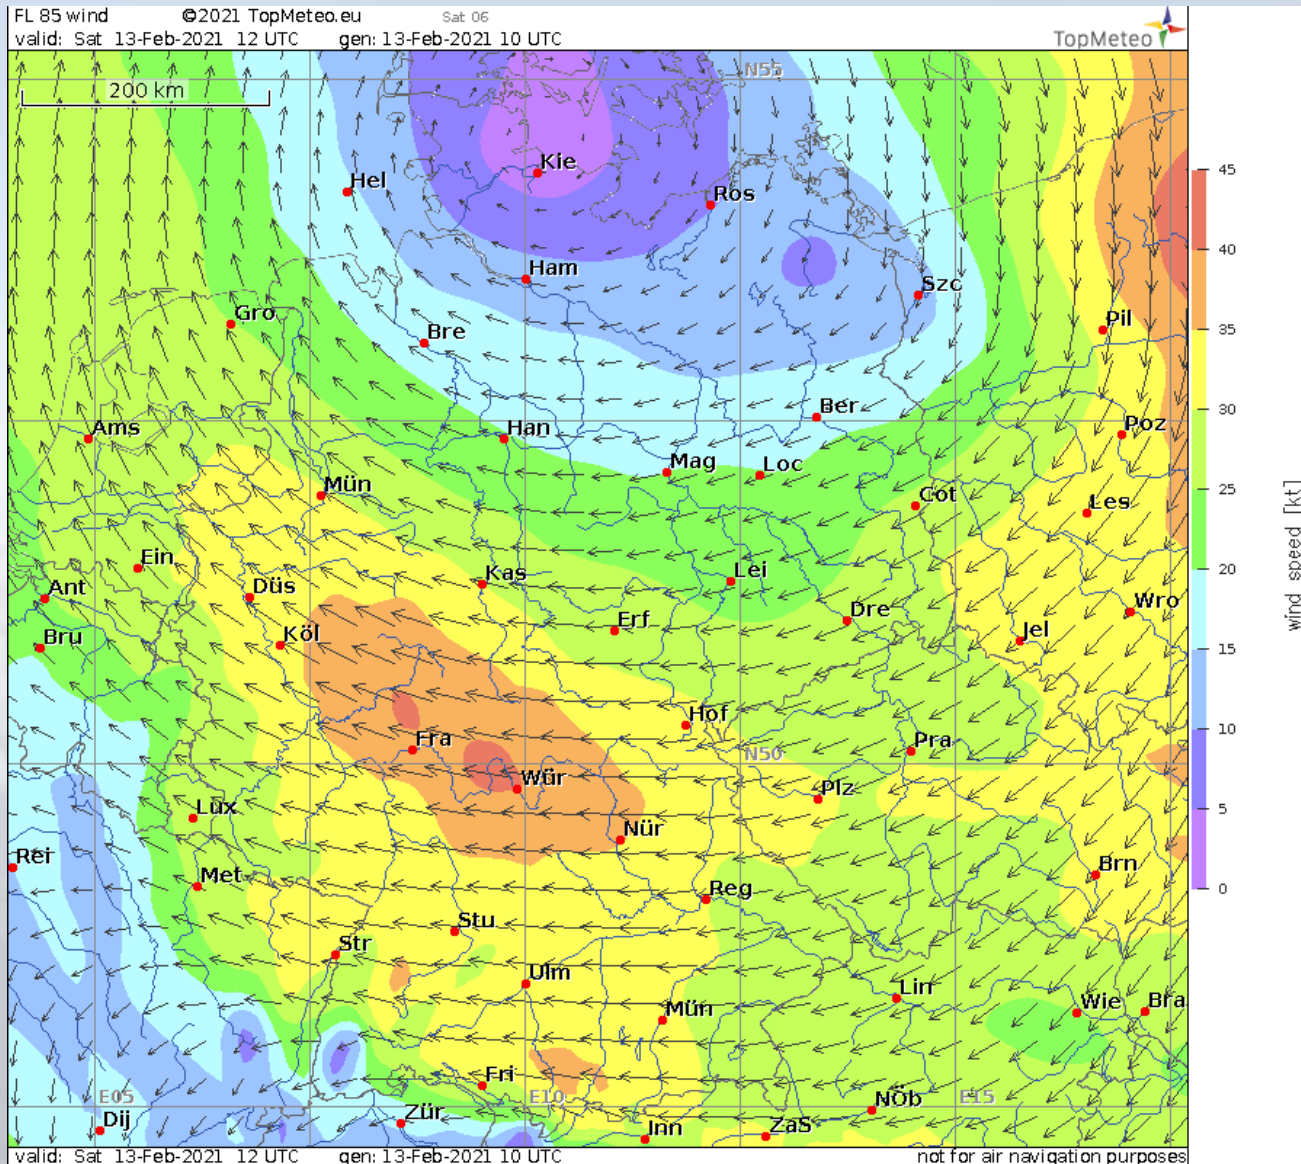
FL 85 wind ©2021 TopMeteo.eu Sat 06
valid: Sat 13-Feb-2021 12 UTC gen: 13-Feb-2021 10 UTC
TopMeteo

200 km
N55
Kie
Hel
Ros
Ham
Szc
Gro
Bre
Pil
Ber
Ams
Han
Poz
Mag
Loc
Mün
Cot
Les
Ein
Kas
Lei
Ant
Düs
Wro
Erf
Dre
Bru
Köl
Jel
Hof
Fra
Pra
N50
Wür
Plz
Lux
Nür
Rei
Brn
Met
Reg
Stu
Str
Ulm
Lin
Mün
Wie
Bra
Fri
E05
E10
NÖb
E15
Dij
Zür
Inn
ZaS

45
40
35
30
25
20
15
10
5
0
wind speed [kt]

valid: Sat 13-Feb-2021 12 UTC gen: 13-Feb-2021 10 UTC not for air navigation purposes